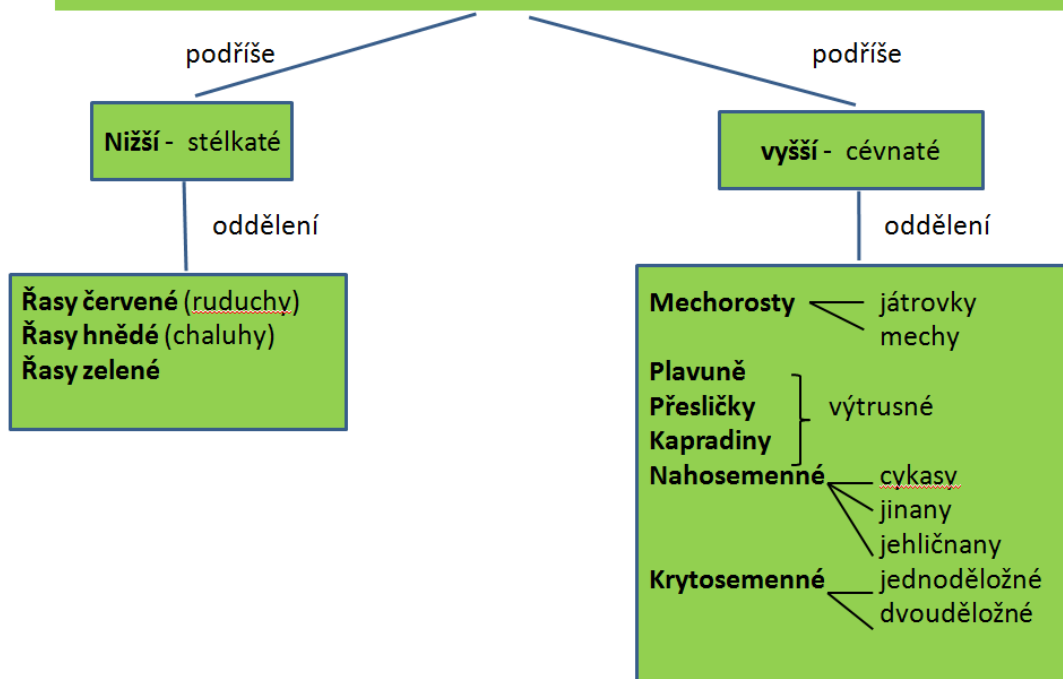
podříše

podříše

**Nižší** - stélkaté

**vyšší** - cévnaté

oddělení

oddělení

**Řasy červené** (ruduchy)
**Řasy hnědé** (chaluhy)
**Řasy zelené**

**Mechorosty** – játrovky, mechy

**Plavuně**
**Přesličky**
**Kapradiny**
} výtrusné

**Nahosemenné** – cykasy, jinany, jehličnany

**Krytosemenné** – jednoděložné, dvouděložné